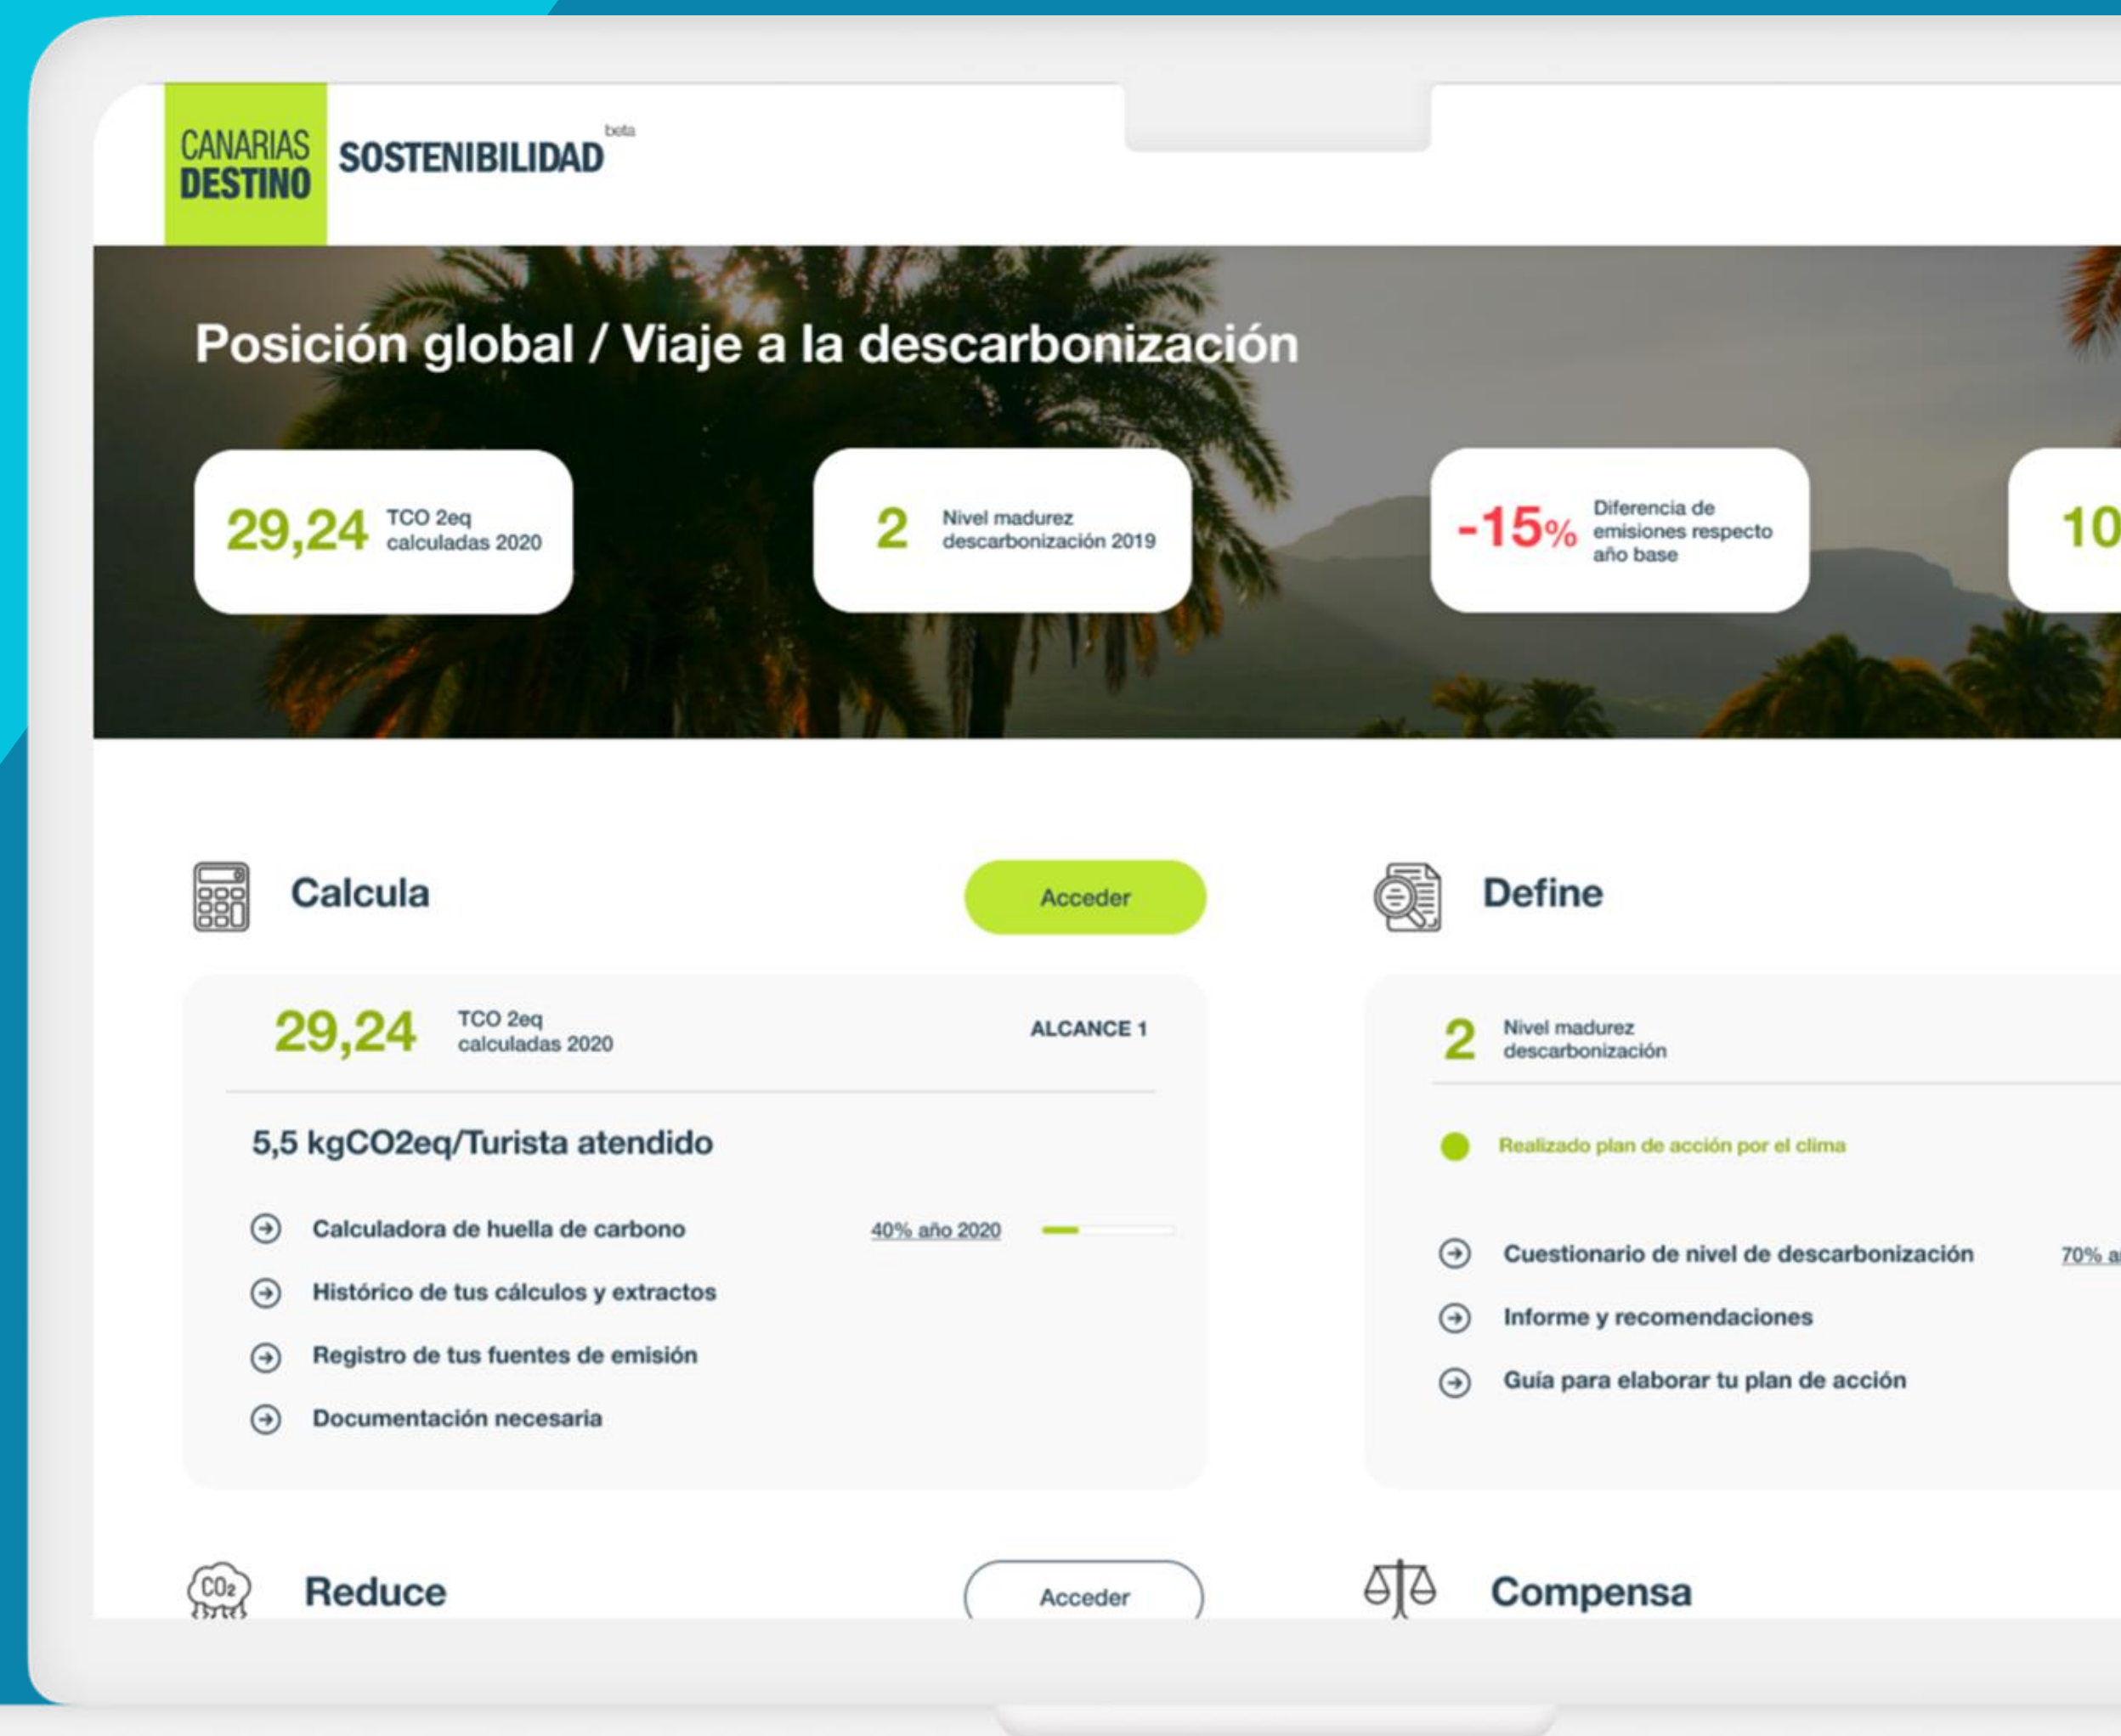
CANARIAS DESTINO SOSTENIBILIDAD beta

Posición global / Viaje a la descarbonización

29,24 TCO 2eq calculadas 2020

2 Nivel madurez descarbonización 2019

-15% Diferencia de emisiones respecto año base

10

Calcula

Acceder

29,24 TCO 2eq calculadas 2020

ALCANCE 1

5,5 kgCO2eq/Turista atendido

Calculadora de huella de carbono

40% año 2020

Histórico de tus cálculos y extractos

Registro de tus fuentes de emisión

Documentación necesaria

Define

2 Nivel madurez descarbonización

Realizado plan de acción por el clima

Cuestionario de nivel de descarbonización

70% a

Informe y recomendaciones

Guía para elaborar tu plan de acción

$CO_2$

Reduce

Acceder

Compensa